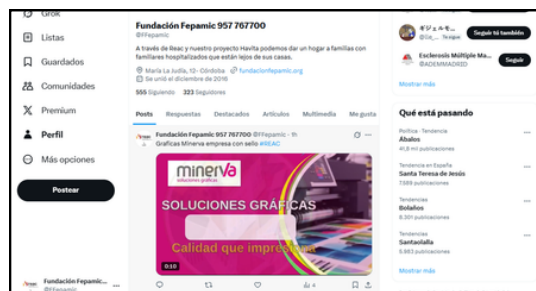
Grok
Listas
Guardados
Comunidades
Premium
Perfil
Más opciones
Postear

Fundación Fepamic...
@FFepamic

Fundación Fepamic 957 767700
@FFepamic

A través de Reac y nuestro proyecto Havita podemos dar un hogar a familias con familiares hospitalizados que están lejos de sus casas.

María La Judía, 10 - Córdoba fundacionfepamic.org
Se unió el diciembre de 2016

555 Siguiendo 323 Seguidores

Posts Respuestas Destacados Artículos Multimedia Me gusta

Fundación Fepamic 957 767700 @FFepamic · 1h
Gráficas Minerva empresa con sello #REAC

minerva
soluciones gráficas
SOLUCIONES GRÁFICAS
Calidad que impresiona
0:10

4

ボジェルモ...
@Sa_... Te sigue
Seguir tú también

Esclerosis Múltiple Ma...
@ADEMMADRID
Seguir

Mostrar más

Qué está pasando

Política · Tendencia
Ábalos
41,8 mil publicaciones

Tendencia en España
Santa Teresa de Jesús
7.589 publicaciones

Tendencias
Bolaños
8.301 publicaciones

Tendencias
Santaolalla
5.863 publicaciones

Mostrar más